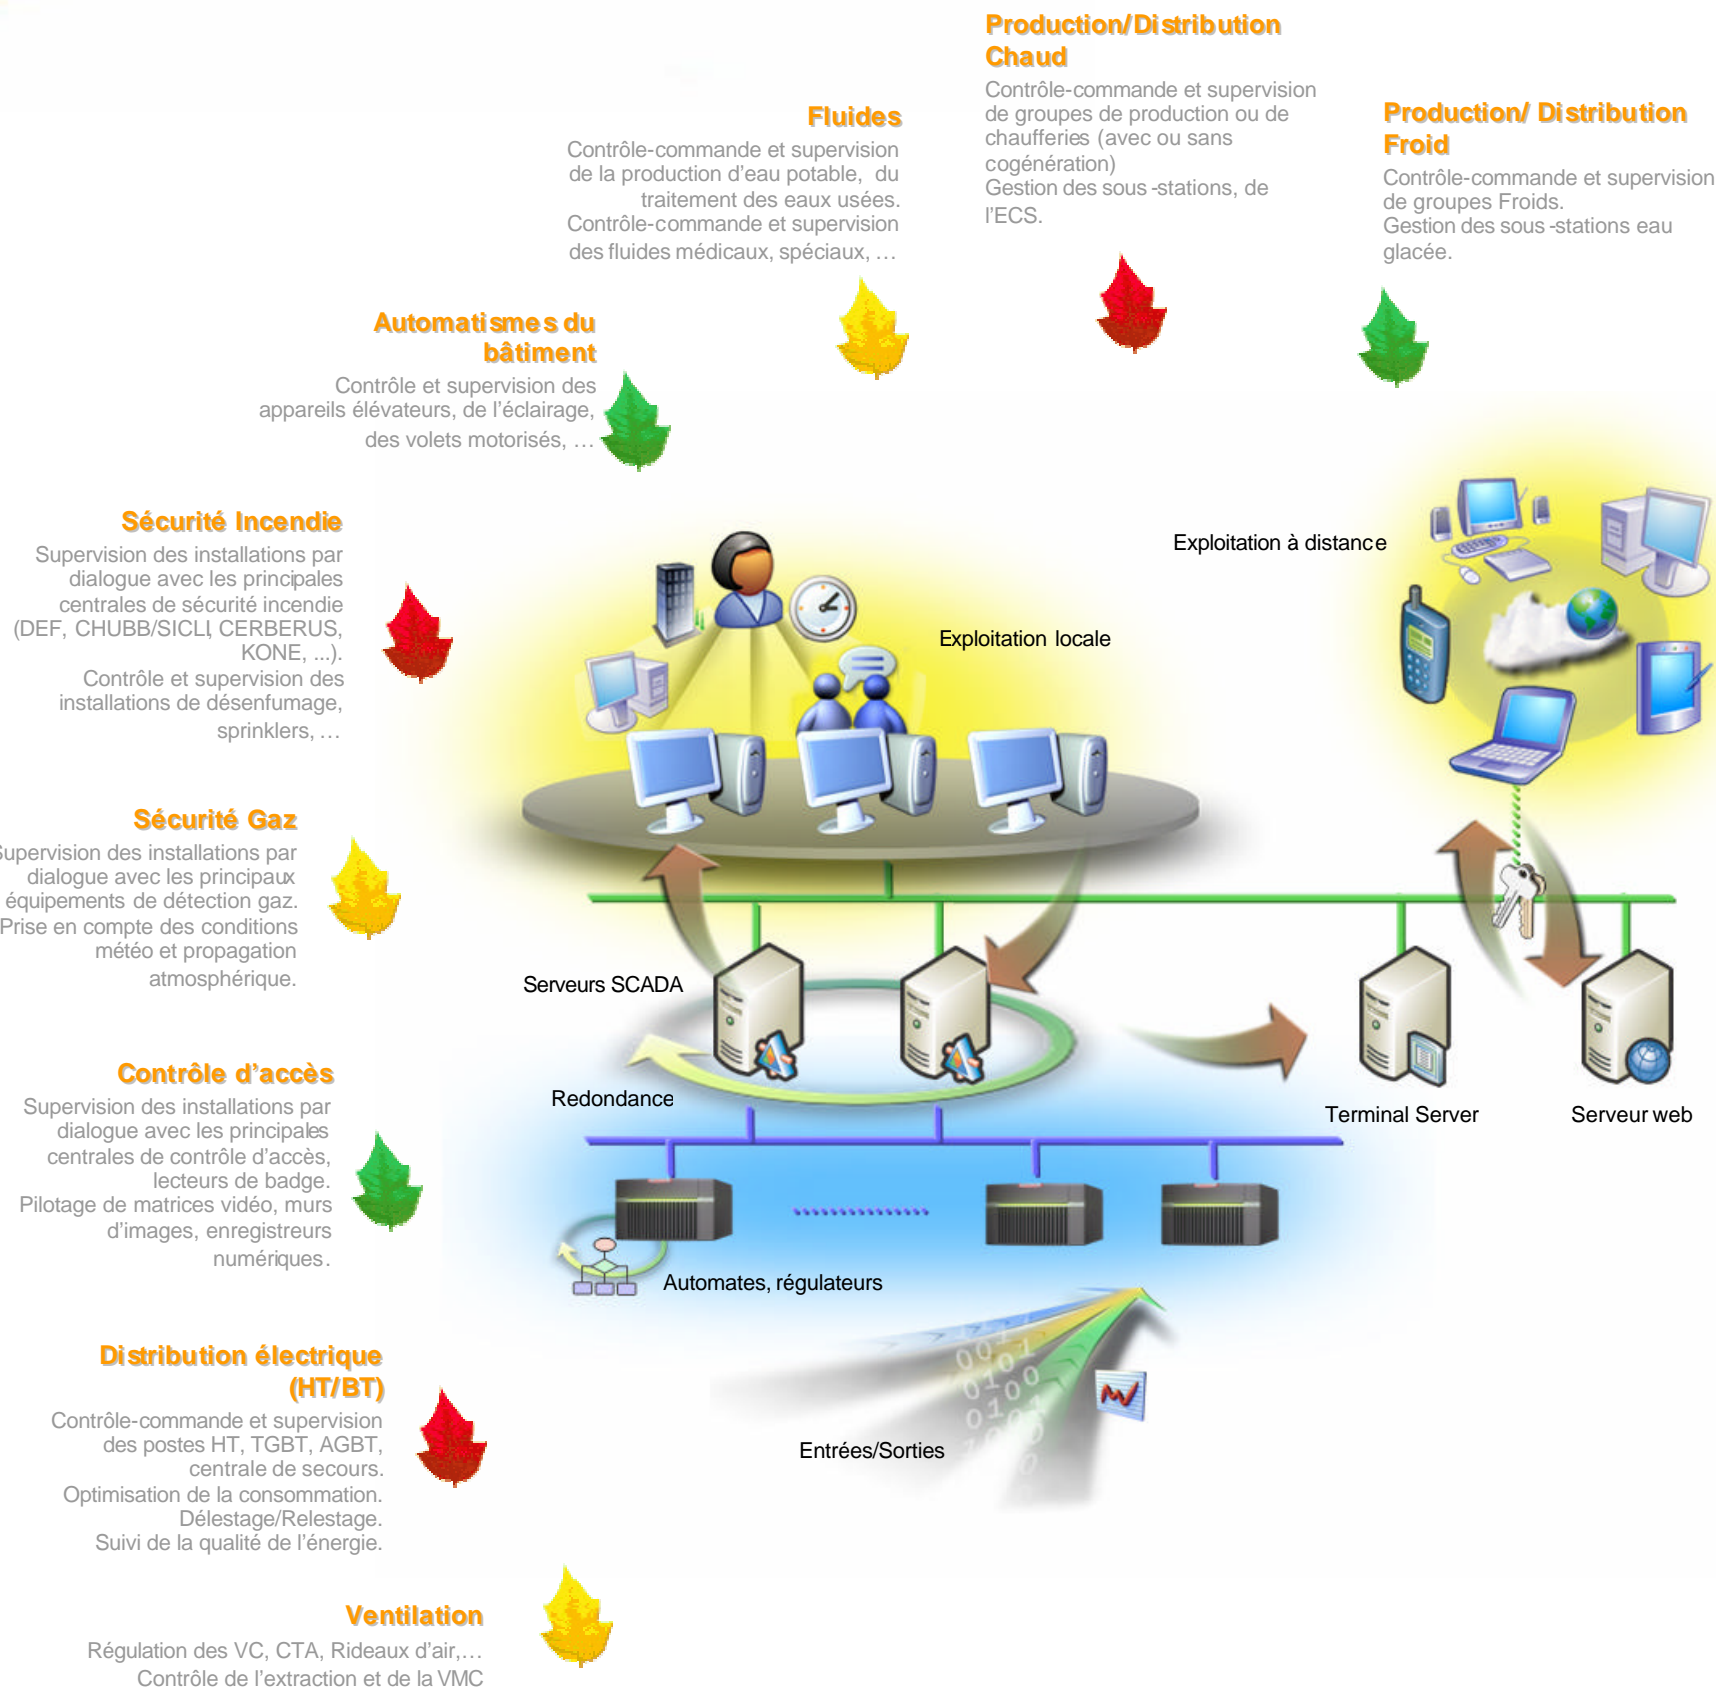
Production/Distribution Chaud
Contrôle-commande et supervision de groupes de production ou de chaufferies (avec ou sans cogénération)
Gestion des sous-stations, de l'ECS.

Fluides
Contrôle-commande et supervision de la production d'eau potable, du traitement des eaux usées.
Contrôle-commande et supervision des fluides médicaux, spéciaux, …

Production/ Distribution Froid
Contrôle-commande et supervision de groupes Froids.
Gestion des sous-stations eau glacée.

Automatismes du bâtiment
Contrôle et supervision des appareils élévateurs, de l'éclairage, des volets motorisés, …

Sécurité Incendie
Supervision des installations par dialogue avec les principales centrales de sécurité incendie (DEF, CHUBB/SICLI, CERBERUS, KONE, ...).
Contrôle et supervision des installations de désenfumage, sprinklers, …

Exploitation à distance

Exploitation locale

Sécurité Gaz
Supervision des installations par dialogue avec les principaux équipements de détection gaz.
Prise en compte des conditions météo et propagation atmosphérique.

Serveurs SCADA

Redondance

Terminal Server

Serveur web

Contrôle d'accès
Supervision des installations par dialogue avec les principales centrales de contrôle d'accès, lecteurs de badge.
Pilotage de matrices vidéo, murs d'images, enregistreurs numériques.

Automates, régulateurs

Distribution électrique (HT/BT)
Contrôle-commande et supervision des postes HT, TGBT, AGBT, centrale de secours.
Optimisation de la consommation.
Délestage/Relestage.
Suivi de la qualité de l'énergie.

Entrées/Sorties

Ventilation
Régulation des VC, CTA, Rideaux d'air,…
Contrôle de l'extraction et de la VMC